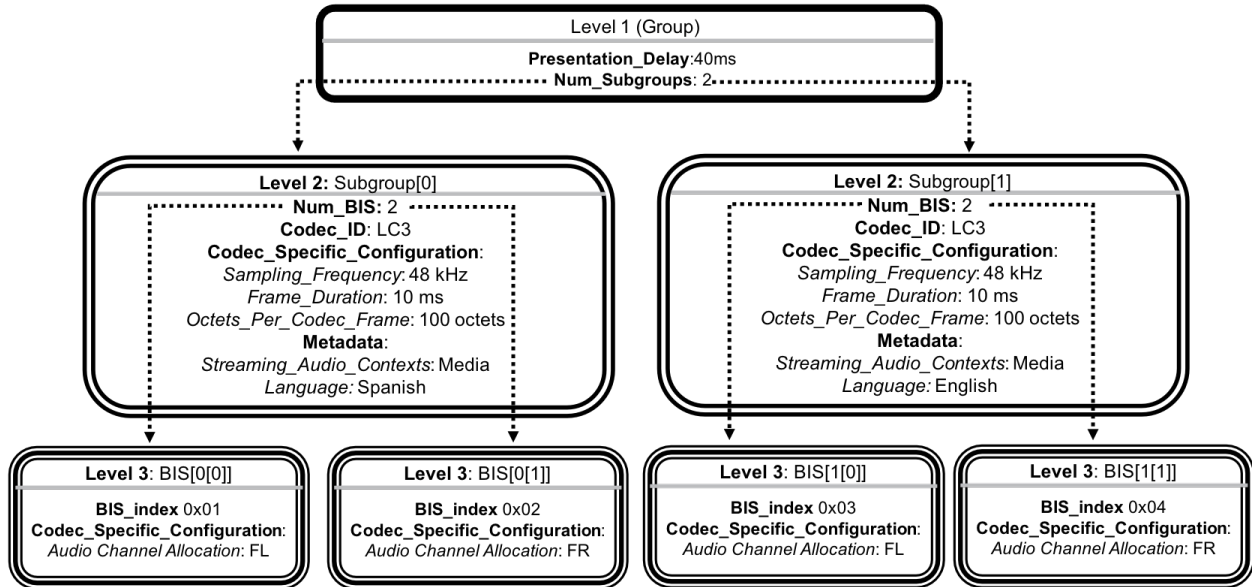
Level 1 (Group)

Presentation_Delay:40ms
Num_Subgroups: 2

Level 2: Subgroup[0]

Num_BIS: 2
Codec_ID: LC3
Codec_Specific_Configuration:
Sampling_Frequency: 48 kHz
Frame_Duration: 10 ms
Octets_Per_Codec_Frame: 100 octets
Metadata:
Streaming_Audio_Contexts: Media
Language: Spanish

Level 2: Subgroup[1]

Num_BIS: 2
Codec_ID: LC3
Codec_Specific_Configuration:
Sampling_Frequency: 48 kHz
Frame_Duration: 10 ms
Octets_Per_Codec_Frame: 100 octets
Metadata:
Streaming_Audio_Contexts: Media
Language: English

Level 3: BIS[0[0]]

BIS_index 0x01
Codec_Specific_Configuration:
Audio Channel Allocation: FL

Level 3: BIS[0[1]]

BIS_index 0x02
Codec_Specific_Configuration:
Audio Channel Allocation: FR

Level 3: BIS[1[0]]

BIS_index 0x03
Codec_Specific_Configuration:
Audio Channel Allocation: FL

Level 3: BIS[1[1]]

BIS_index 0x04
Codec_Specific_Configuration:
Audio Channel Allocation: FR